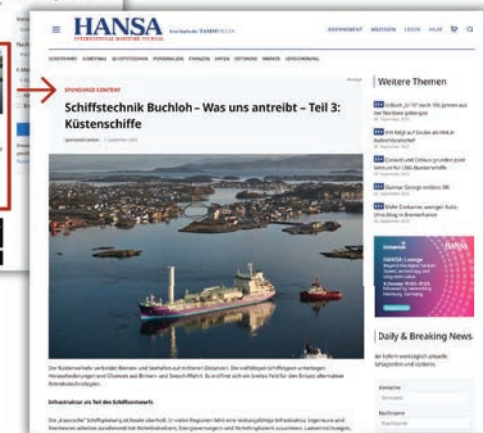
HANSA
INTERNATIONAL MARITIME JOURNAL

ABONNEMENT ANZEIGEN LOGIN HILFE

SCHIFFFAHRT SCHIFFBAU SCHIFFSTECHNIK PERSONALIEN FINANZEN HAFEN OFFSHORE MÄRKTE VERSICHERUNG

SPONSORED CONTENT

Schiffstechnik Buchloh – Was uns antreibt – Teil 3: Küstenschiffe

Sponsored Content · September 2023

Weitere Themen

Daily & Breaking News

HANSA Lounge

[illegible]

Infrastruktur als Teil des Schiffsentwurfs

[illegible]

Vorname

Nachname